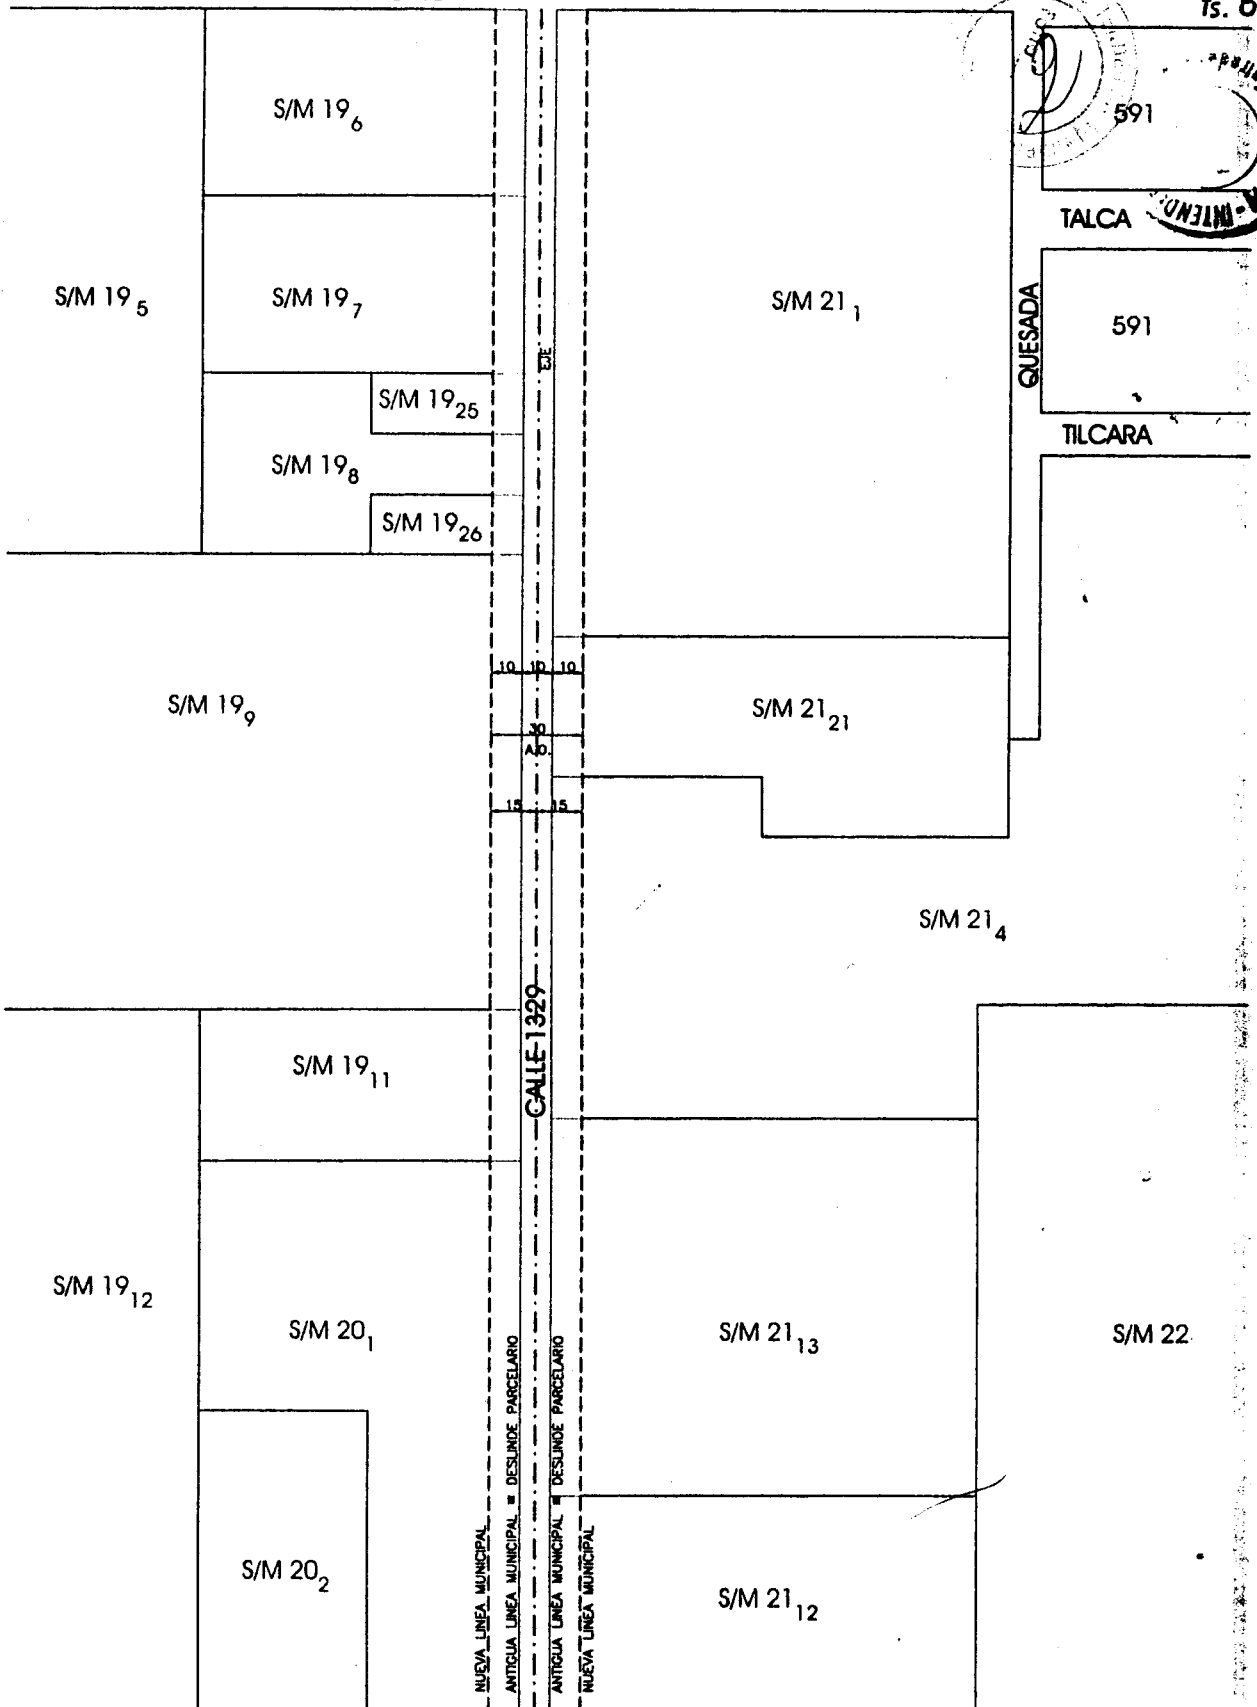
fs. 0

591

TALCA

QUESADA

591

TILCARA

S/M $19_6$

S/M $19_5$

S/M $19_7$

S/M $19_{25}$

S/M $19_8$

S/M $19_{26}$

EJE

S/M $21_1$

S/M $19_9$

10 10 10

30

A.O.

15 15

S/M $21_{21}$

S/M $21_4$

CALLE 1329

S/M $19_{11}$

S/M $19_{12}$

S/M $20_1$

S/M $21_{13}$

S/M 22

S/M $20_2$

S/M $21_{12}$

NUEVA LINEA MUNICIPAL

ANTIGUA LINEA MUNICIPAL = DESLINDE PARCELARIO

ANTIGUA LINEA MUNICIPAL = DESLINDE PARCELARIO

NUEVA LINEA MUNICIPAL